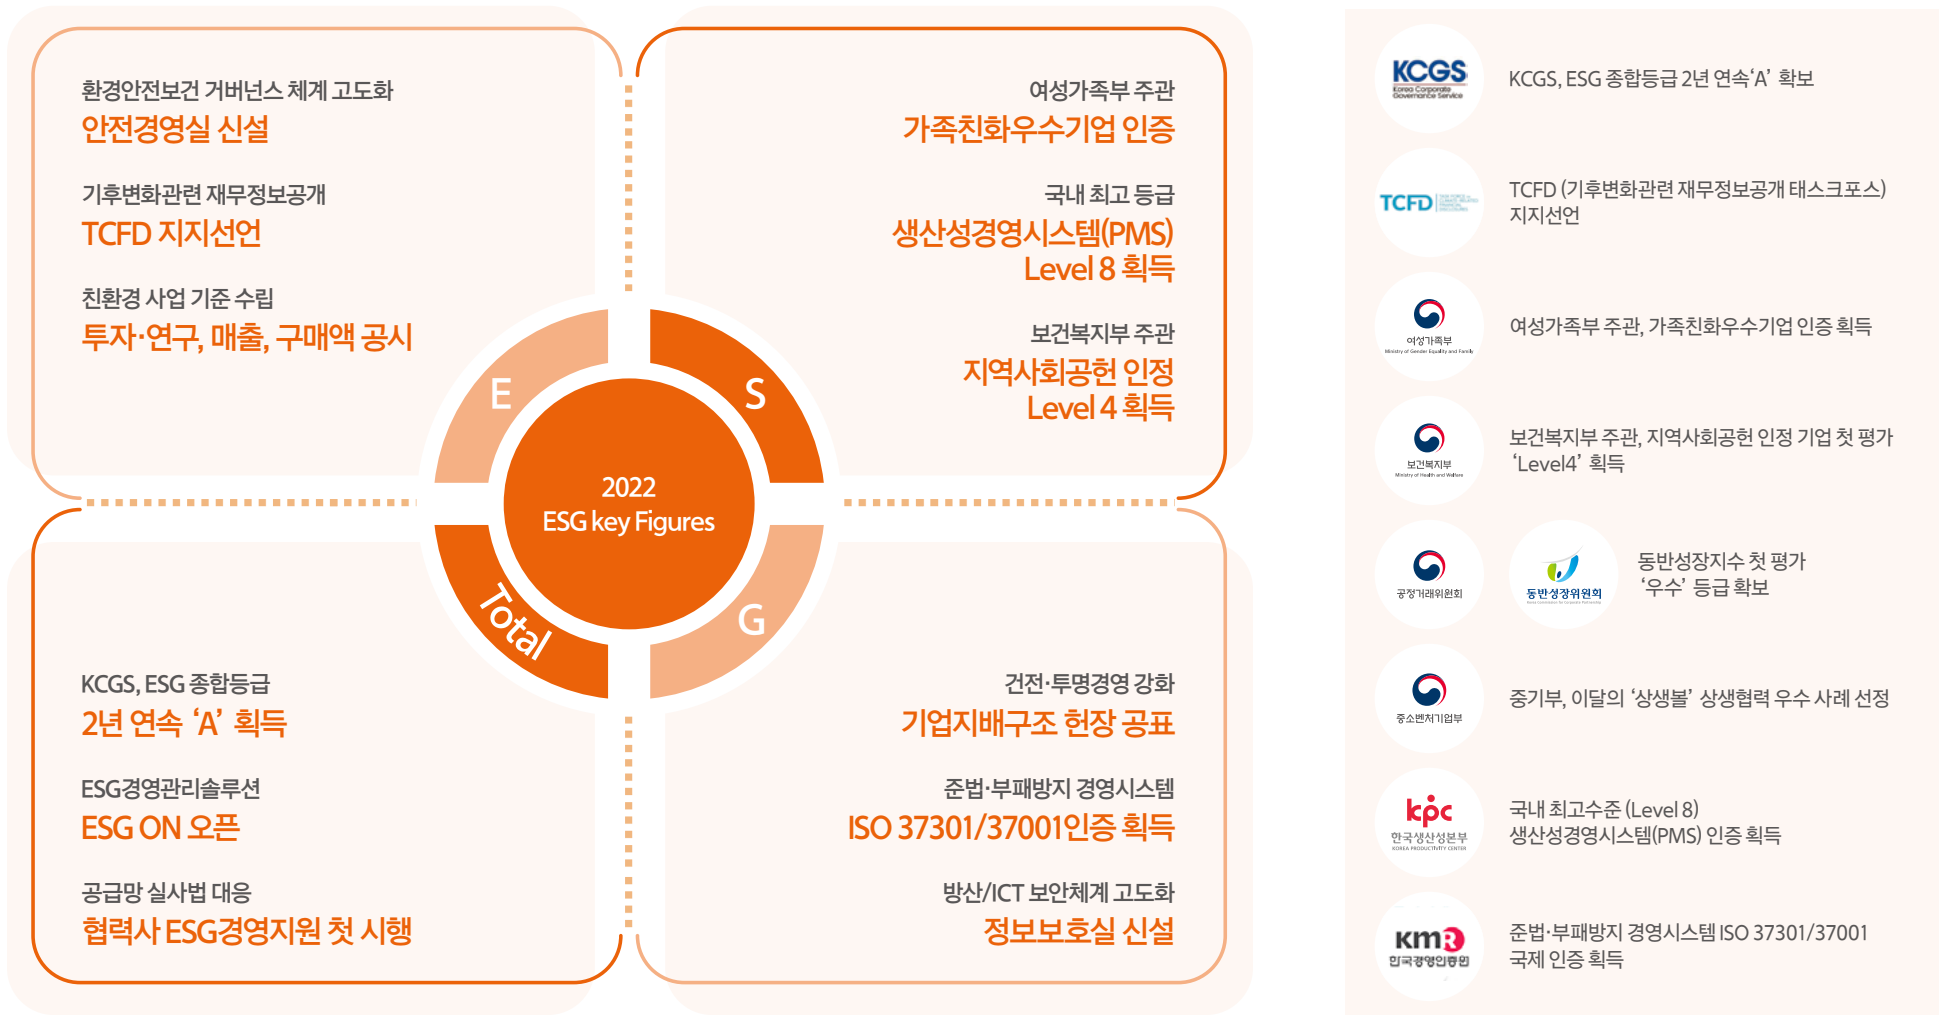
환경안전보건 거버넌스 체계 고도화
안전경영실 신설

기후변화관련 재무정보공개
TCFD 지지선언

친환경 사업 기준 수립
투자·연구, 매출, 구매액 공시

여성가족부 주관
가족친화우수기업 인증

국내 최고 등급
생산성경영시스템(PMS) Level 8 획득

보건복지부 주관
지역사회공헌 인정 Level 4 획득

E
S
2022
ESG key Figures
Total
G

KCGS, ESG 종합등급
2년 연속 'A' 획득

ESG경영관리솔루션
ESG ON 오픈

공급망 실사법 대응
협력사 ESG경영지원 첫 시행

건전·투명경영 강화
기업지배구조 헌장 공표

준법·부패방지 경영시스템
ISO 37301/37001인증 획득

방산/ICT 보안체계 고도화
정보보호실 신설

KCGS Korea Corporate Governance Service
KCGS, ESG 종합등급 2년 연속'A' 확보

TCFD
TCFD (기후변화관련 재무정보공개 태스크포스) 지지선언

여성가족부 Ministry of Gender Equality and Family
여성가족부 주관, 가족친화우수기업 인증 획득

보건복지부 Ministry of Health and Welfare
보건복지부 주관, 지역사회공헌 인정 기업 첫 평가 'Level4' 획득

공정거래위원회
동반성장위원회
동반성장지수 첫 평가 '우수' 등급 확보

중소벤처기업부
중기부, 이달의 '상생볼' 상생협력 우수 사례 선정

kpc 한국생산성본부 KOREA PRODUCTIVITY CENTER
국내 최고수준 (Level 8) 생산성경영시스템(PMS) 인증 획득

KMR 한국경영인증원
준법·부패방지 경영시스템 ISO 37301/37001 국제 인증 획득